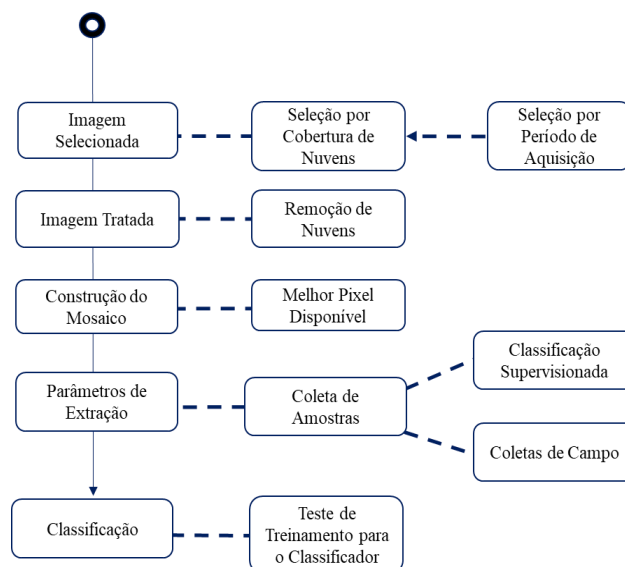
Imagem Selecionada

Seleção por Cobertura de Nuvens

Seleção por Período de Aquisição

Imagem Tratada

Remoção de Nuvens

Construção do Mosaico

Melhor Pixel Disponível

Parâmetros de Extração

Coleta de Amostras

Classificação Supervisionada

Coletas de Campo

Classificação

Teste de Treinamento para o Classificador